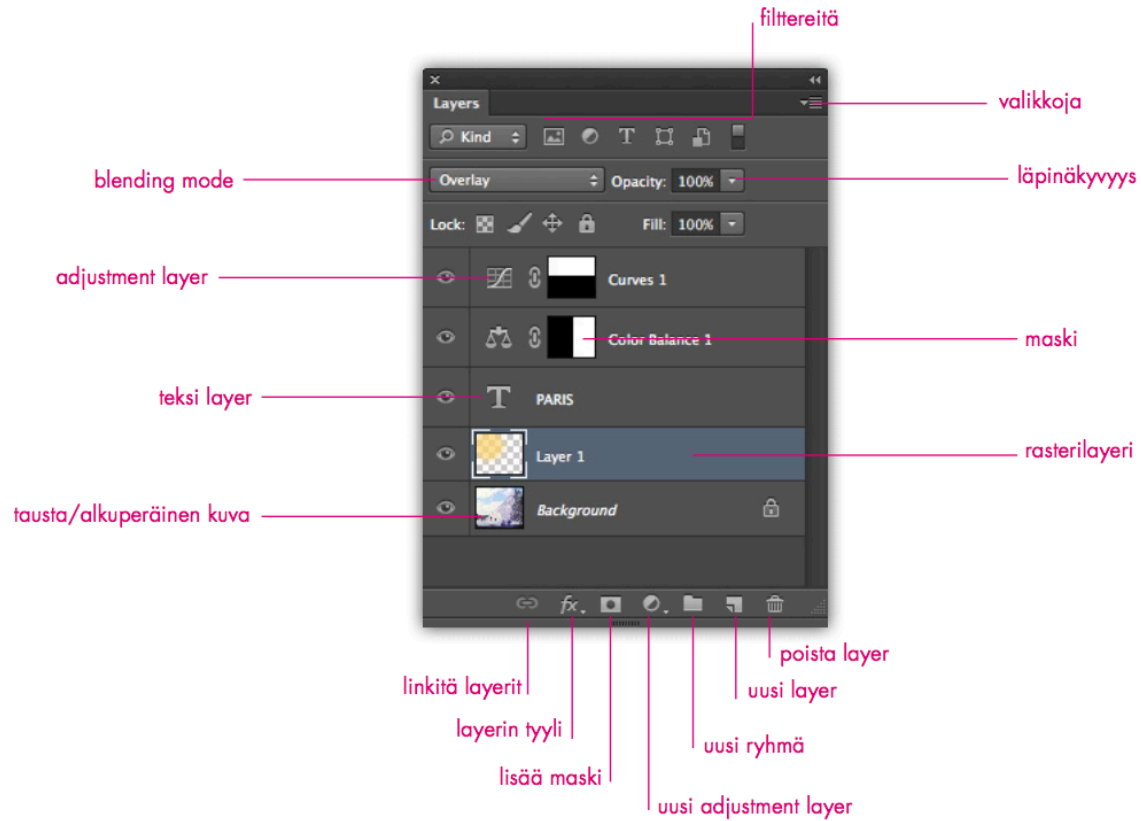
filttereitä

Layers

valikkoja

Kind

blending mode

Overlay

Opacity: 100%

läpinäkyvyys

Lock:

Fill: 100%

adjustment layer

Curves 1

Color Balance 1

maski

teksi layer

PARIS

Layer 1

rasterilayeri

tausta/alkuperäinen kuva

Background

fx

poista layer

linkitä layerit

uusi layer

layerin tyyli

uusi ryhmä

lisää maski

uusi adjustment layer